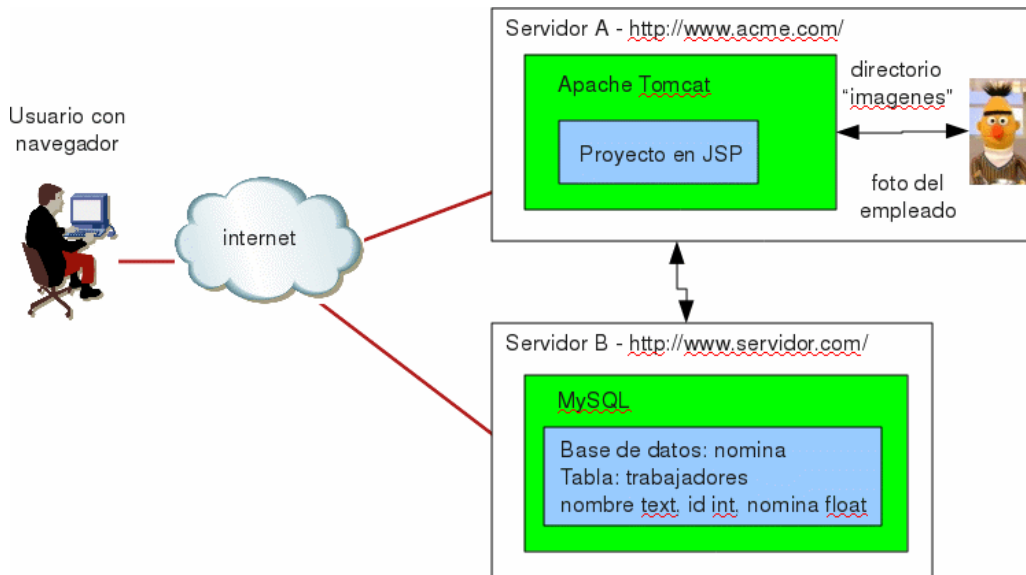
Usuario con navegador

internet

Servidor A - http://www.acme.com/

Apache Tomcat

Proyecto en JSP

directorio "imagenes"

foto del empleado

Servidor B - http://www.servidor.com/

MySQL

Base de datos: nomina
Tabla: trabajadores
nombre text, id int, nomina float